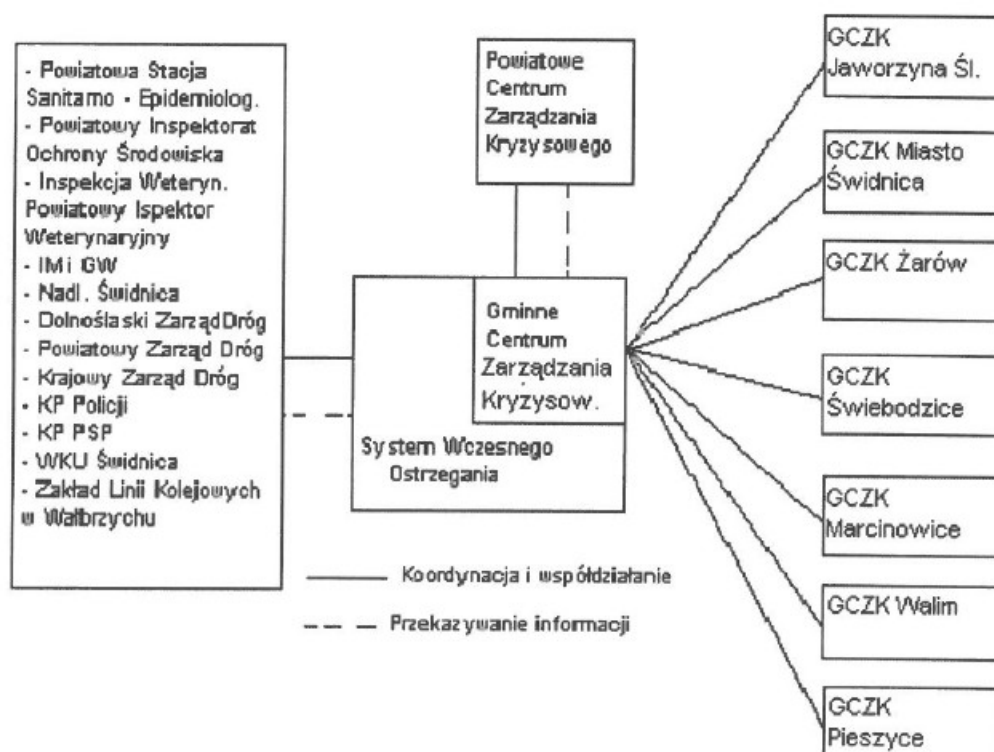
- Powiatowa Stacja Sanitarno - Epidemiolog.
- Powiatowy Inspektorat Ochrony Środowiska
- Inspekcja Weteryn. Powiatowy Ispektor Weterynaryjny
- IMi GW
- Nadl. Świdnica
- Dolnośląski Zarząd Dróg
- Powiatowy Zarząd Dróg
- Krajowy Zarząd Dróg
- KP Policji
- KP PSP
- WKU Świdnica
- Zakład Linii Kolejowych w Wałbrzychu

Powiatowe Centrum Zarządzania Kryzysowego

Gminne Centrum Zarządzania Kryzysow.

System Wczesnego Ostrzegania

GCZK Jaworzyna Śl.

GCZK Miasto Świdnica

GCZK Żarów

GCZK Świebodzice

GCZK Marcinowice

GCZK Walim

GCZK Pieszyce

Koordynacja i współdziałanie

Przekazywanie informacji